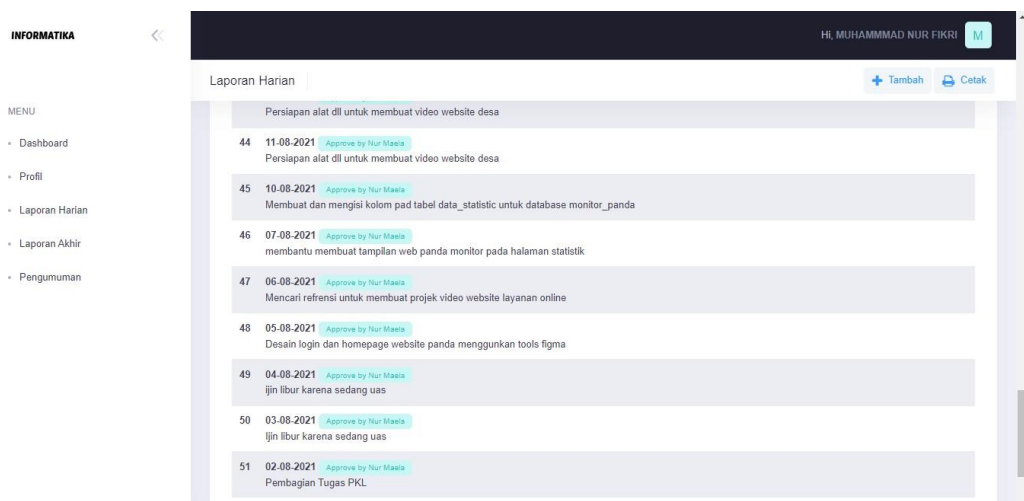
INFORMATIKA

MENU

Dashboard

Profil

Laporan Harian

Laporan Akhir

Pengumuman

Hi, MUHAMMMAD NUR FIKRI M

Laporan Harian

Tambah Cetak

Persiapan alat dll untuk membuat video website desa

44 11-08-2021 Approve by Nur Maela
Persiapan alat dll untuk membuat video website desa

45 10-08-2021 Approve by Nur Maela
Membuat dan mengisi kolom pad tabel data_statistic untuk database monitor_panda

46 07-08-2021 Approve by Nur Maela
membantu membuat tampilan web panda monitor pada halaman statistik

47 06-08-2021 Approve by Nur Maela
Mencari refrensi untuk membuat projek video website layanan online

48 05-08-2021 Approve by Nur Maela
Desain login dan homepage website panda menggunkan tools figma

49 04-08-2021 Approve by Nur Maela
ijin libur karena sedang uas

50 03-08-2021 Approve by Nur Maela
Ijin libur karena sedang uas

51 02-08-2021 Approve by Nur Maela
Pembagian Tugas PKL